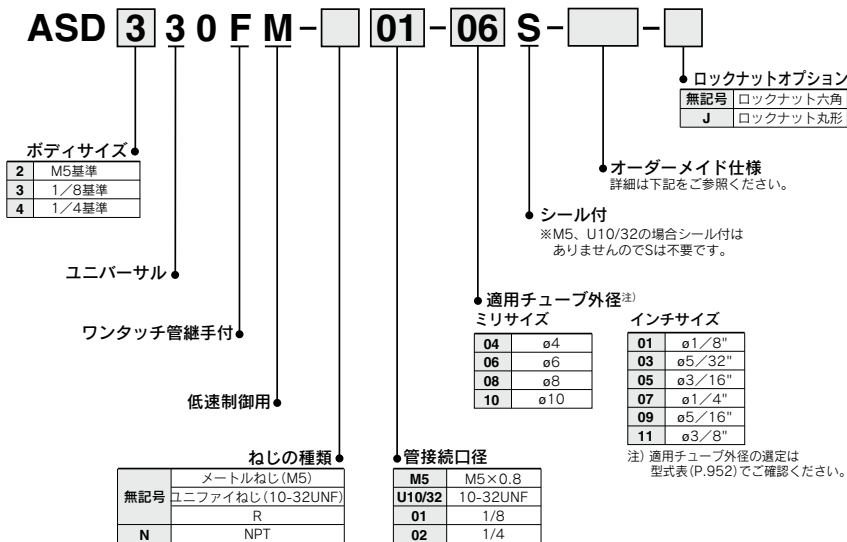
ASD 3 3 0 F M – □ 01 – 06 S – □ – □

ロックナットオプション

| 無記号 | ロックナット六角 |
|---|---|
| J | ロックナット丸形 |

ボディサイズ

| 2 | M5基準 |
|---|---|
| 3 | 1／8基準 |
| 4 | 1／4基準 |

オーダーメイド仕様
詳細は下記をご参照ください。

シール付
※M5、U10/32の場合シール付はありませんのでSは不要です。

ユニバーサル

適用チューブ外径注)

ミリサイズ

| 04 | ø4 |
|---|---|
| 06 | ø6 |
| 08 | ø8 |
| 10 | ø10 |

インチサイズ

| 01 | ø1／8" |
|---|---|
| 03 | ø5／32" |
| 05 | ø3／16" |
| 07 | ø1／4" |
| 09 | ø5／16" |
| 11 | ø3／8" |

注) 適用チューブ外径の選定は型式表(P.952)でご確認ください。

ワンタッチ管継手付

低速制御用

ねじの種類

| 無記号 | メートルねじ(M5) |
|---|---|
| | ユニファイねじ(10-32UNF) |
| | R |
| N | NPT |

管接続口径

| M5 | M5×0.8 |
|---|---|
| U10/32 | 10-32UNF |
| 01 | 1/8 |
| 02 | 1/4 |